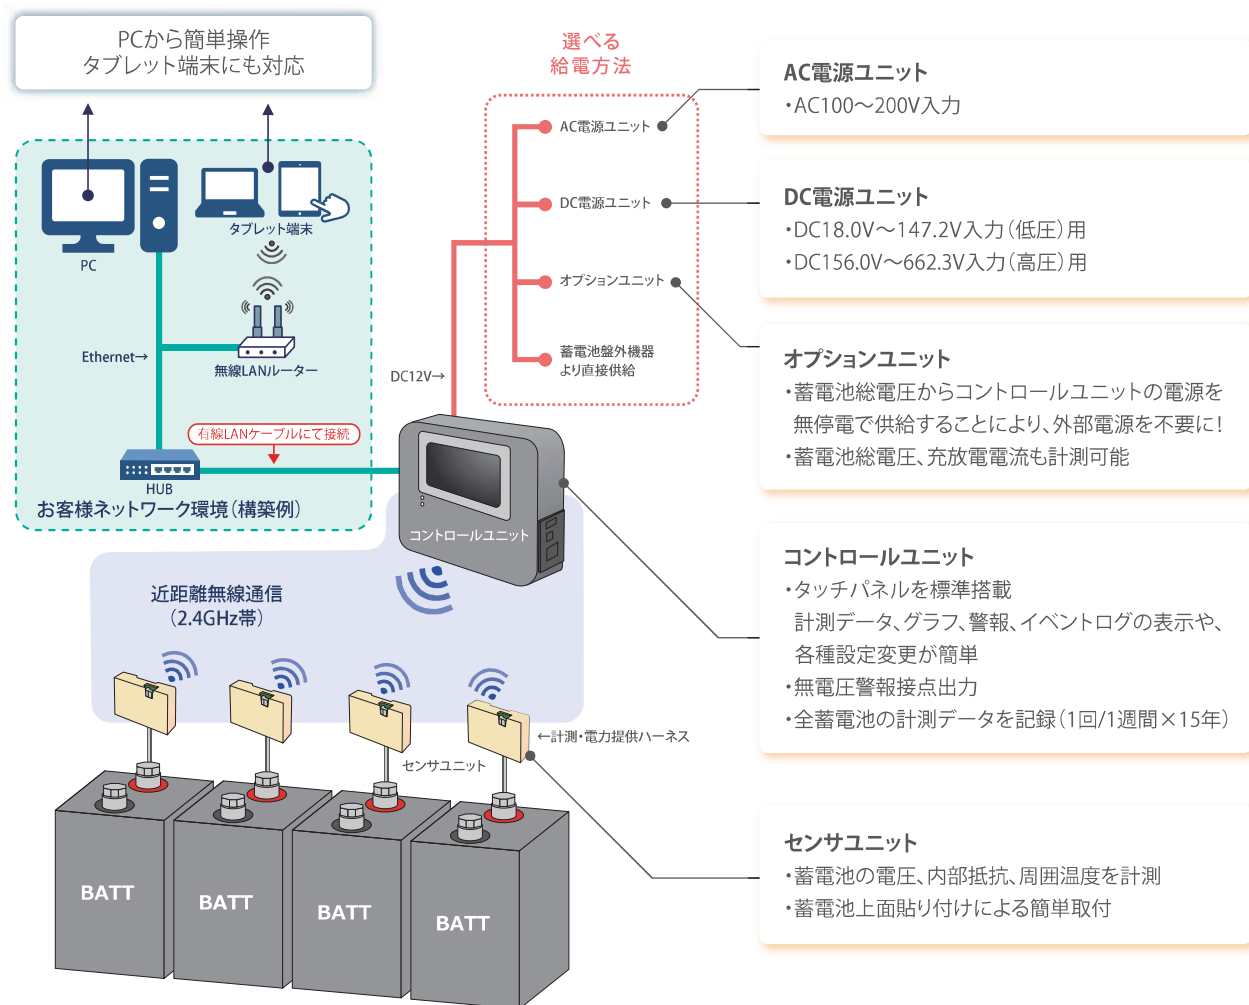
PCから簡単操作
タブレット端末にも対応

PC

タブレット端末

Ethernet→

無線LANルーター

有線LANケーブルにて接続

HUB

お客様ネットワーク環境(構築例)

選べる
給電方法

AC電源ユニット

DC電源ユニット

オプションユニット

蓄電池盤外機器
より直接供給

DC12V→

コントロールユニット

近距離無線通信
(2.4GHz帯)

←計測・電力提供ハーネス

センサユニット

BATT

BATT

BATT

BATT

AC電源ユニット
・AC100〜200V入力

DC電源ユニット
・DC18.0V〜147.2V入力(低圧)用
・DC156.0V〜662.3V入力(高圧)用

オプションユニット
・蓄電池総電圧からコントロールユニットの電源を無停電で供給することにより、外部電源を不要に!
・蓄電池総電圧、充放電電流も計測可能

コントロールユニット
・タッチパネルを標準搭載
計測データ、グラフ、警報、イベントログの表示や、各種設定変更が簡単
・無電圧警報接点出力
・全蓄電池の計測データを記録(1回/1週間×15年)

センサユニット
・蓄電池の電圧、内部抵抗、周囲温度を計測
・蓄電池上面貼り付けによる簡単取付